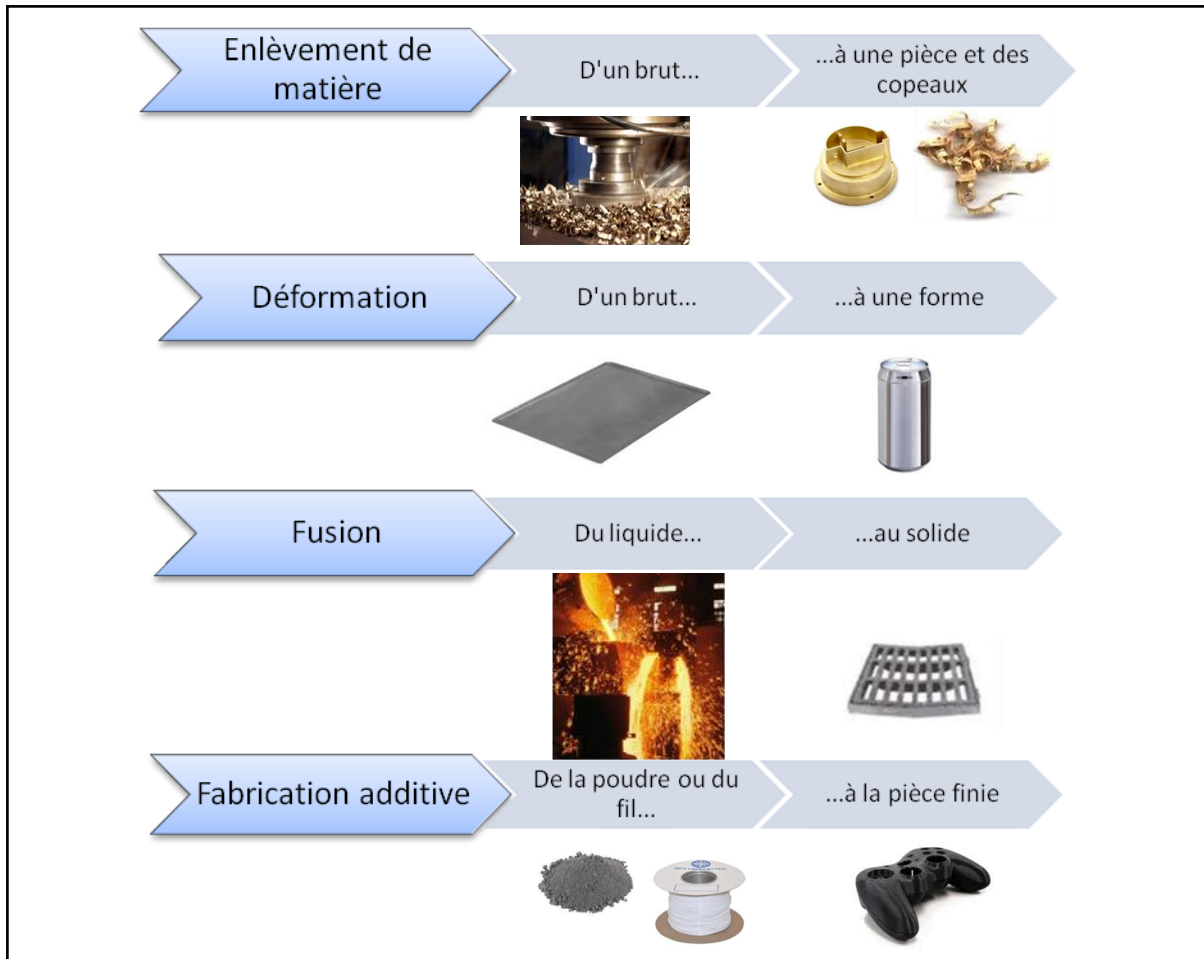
Enlèvement de matière

D'un brut...

...à une pièce et des copeaux

Déformation

D'un brut...

...à une forme

Fusion

Du liquide...

...au solide

Fabrication additive

De la poudre ou du fil...

...à la pièce finie